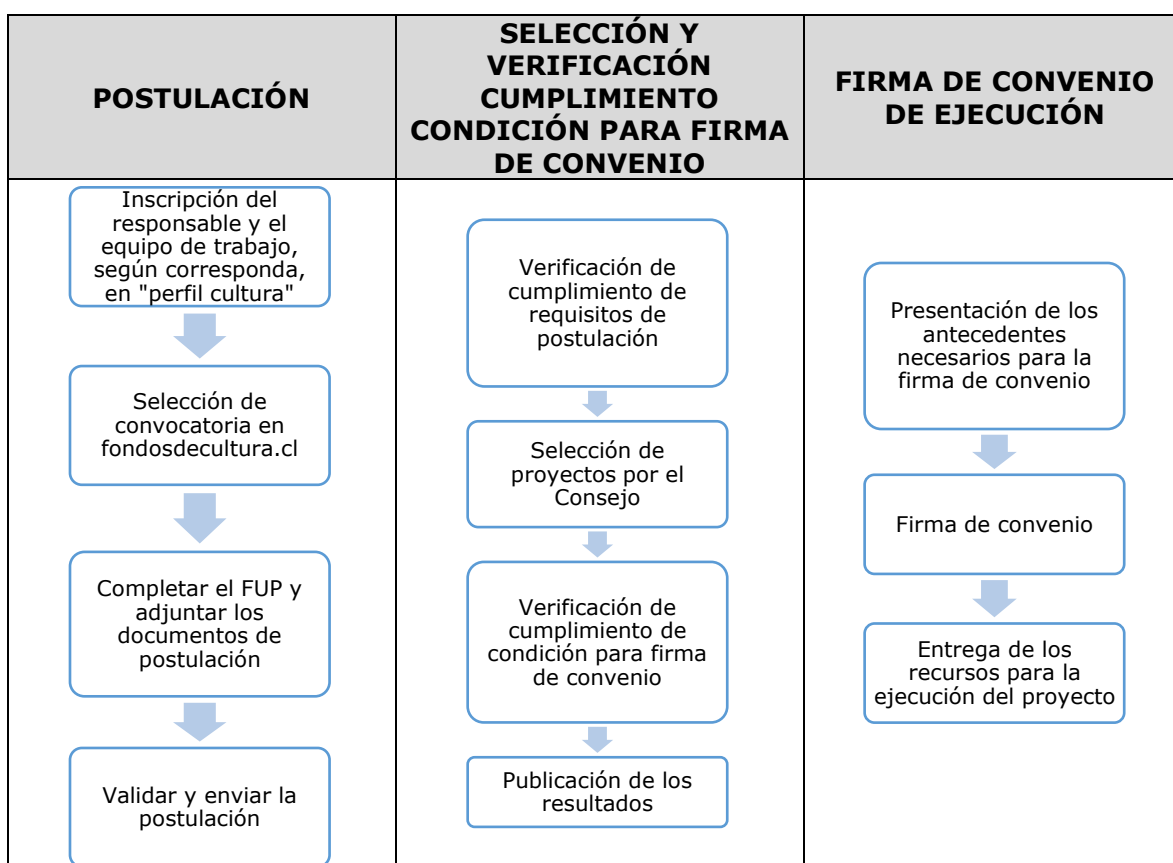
| POSTULACIÓN | SELECCIÓN Y VERIFICACIÓN CUMPLIMIENTO CONDICIÓN PARA FIRMA DE CONVENIO | FIRMA DE CONVENIO DE EJECUCIÓN |
|---|---|---|
| Inscripción del responsable y el equipo de trabajo, según corresponda, en "perfil cultura" | Verificación de cumplimiento de requisitos de postulación | Presentación de los antecedentes necesarios para la firma de convenio |
| Selección de convocatoria en fondosdecultura.cl | Selección de proyectos por el Consejo | Firma de convenio |
| Completar el FUP y adjuntar los documentos de postulación | Verificación de cumplimiento de condición para firma de convenio | Entrega de los recursos para la ejecución del proyecto |
| Validar y enviar la postulación | Publicación de los resultados | |